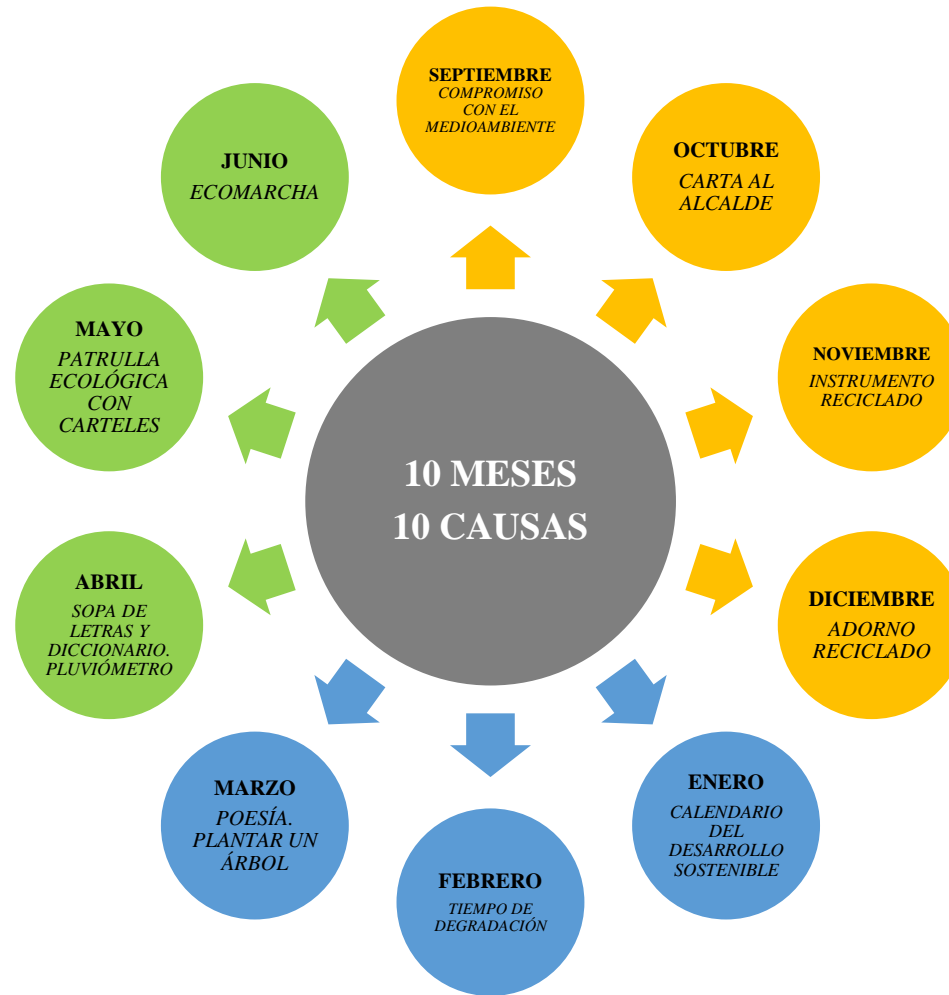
10 MESES
10 CAUSAS

SEPTIEMBRE
COMPROMISO CON EL MEDIOAMBIENTE

OCTUBRE
CARTA AL ALCALDE

NOVIEMBRE
INSTRUMENTO RECICLADO

DICIEMBRE
ADORNO RECICLADO

ENERO
CALENDARIO DEL DESARROLLO SOSTENIBLE

FEBRERO
TIEMPO DE DEGRADACIÓN

MARZO
POESÍA. PLANTAR UN ÁRBOL

ABRIL
SOPA DE LETRAS Y DICCIONARIO. PLUVIÓMETRO

MAYO
PATRULLA ECOLÓGICA CON CARTELES

JUNIO
ECOMARCHA